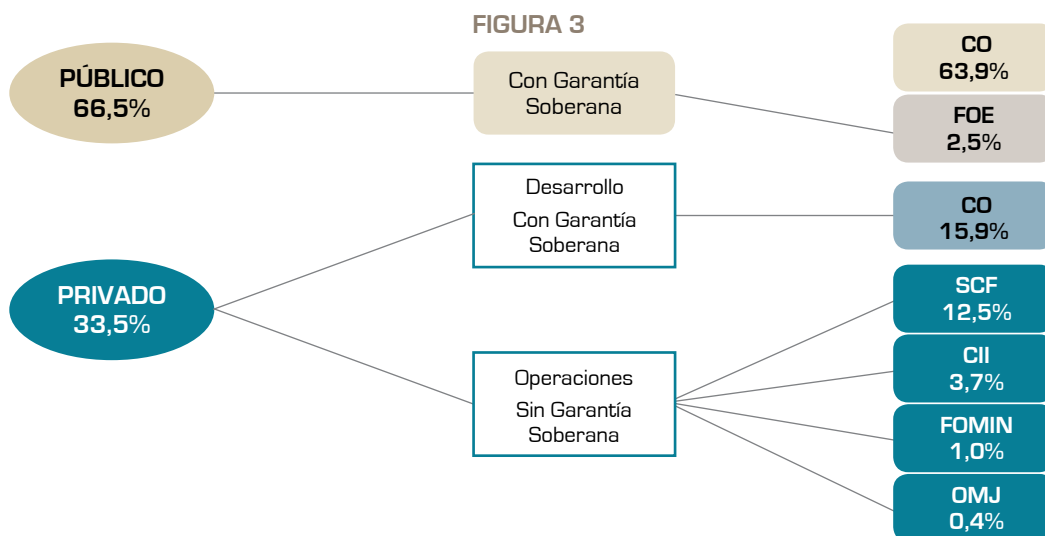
FIGURA 3

PÚBLICO
66,5%

Con Garantía Soberana

CO
63,9%

FOE
2,5%

Desarrollo
Con Garantía Soberana

CO
15,9%

PRIVADO
33,5%

Operaciones
Sin Garantía Soberana

SCF
12,5%

CII
3,7%

FOMIN
1,0%

OMJ
0,4%